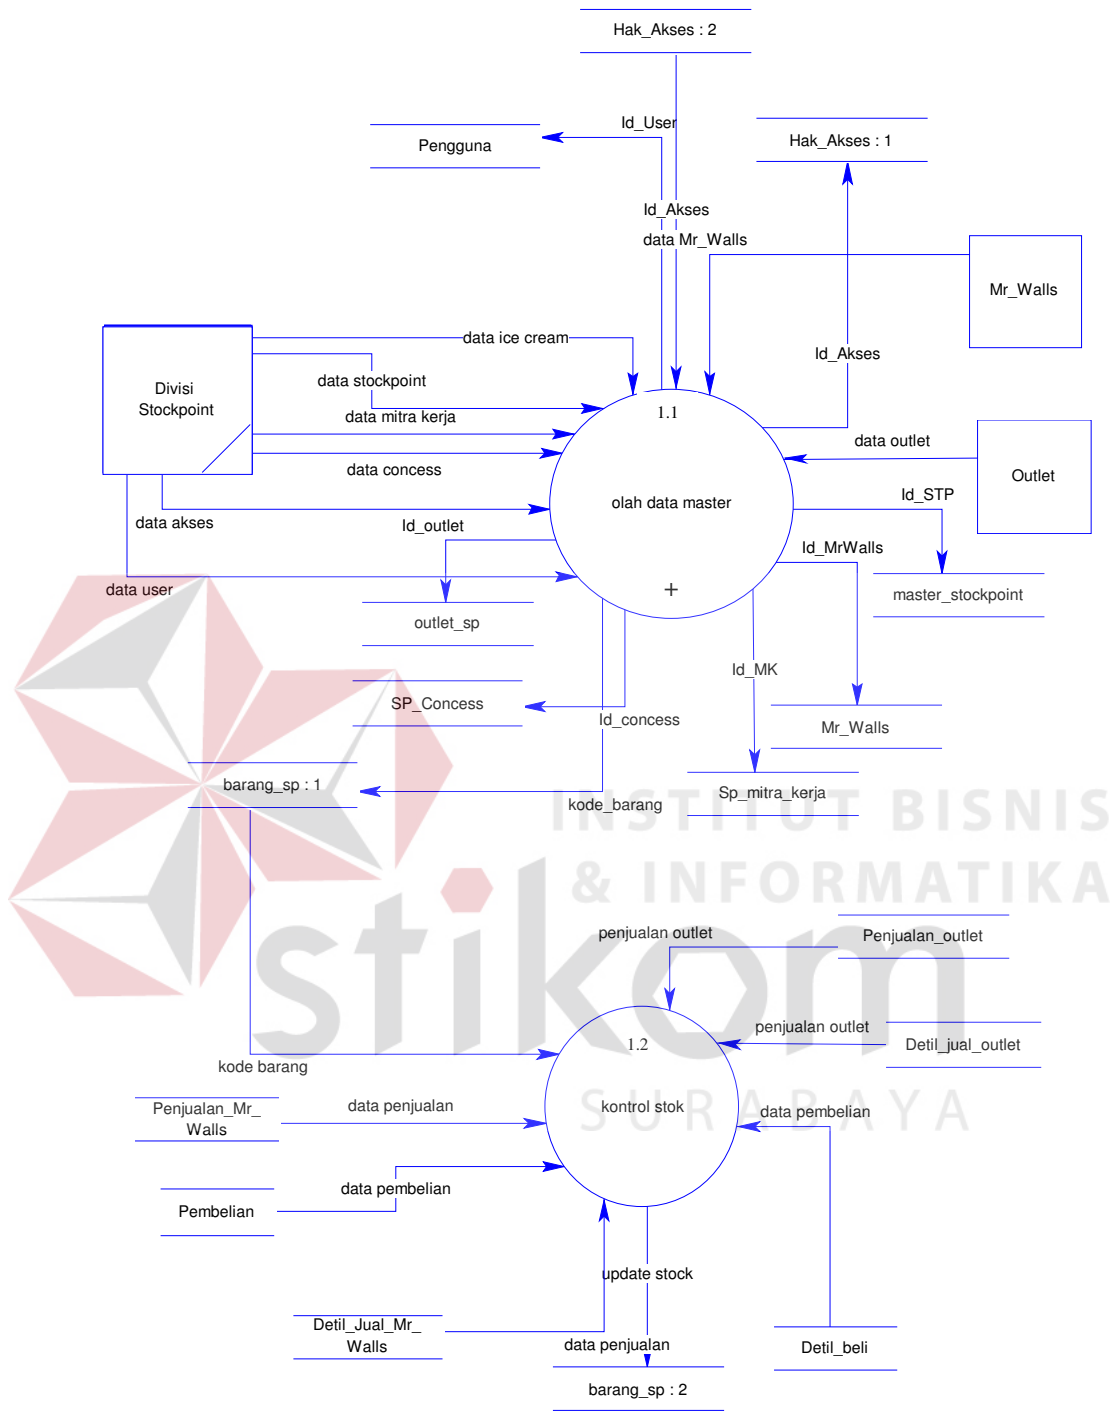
Hak_Akses : 2

Pengguna

Id_User

Hak_Akses : 1

Id_Akses

data Mr_Walls

Mr_Walls

Divisi Stockpoint

data ice cream

data stockpoint

Id_Akses

data mitra kerja

1.1

data outlet

Outlet

data concess

olah data master

Id_STP

data akses

Id_outlet

Id_MrWalls

master_stockpoint

data user

+

outlet_sp

Id_MK

SP_Concess

Id_concess

Mr_Walls

barang_sp : 1

kode_barang

Sp_mitra_kerja

INSTITUT BISNIS & INFORMATIKA

stikom

penjualan outlet

Penjualan_outlet

penjualan outlet

1.2

Detil_jual_outlet

kode barang

Penjualan_Mr_ Walls

data penjualan

kontrol stok

data pembelian

SURABAYA

Pembelian

data pembelian

update stock

Detil_Jual_Mr_ Walls

data penjualan

Detil_beli

barang_sp : 2